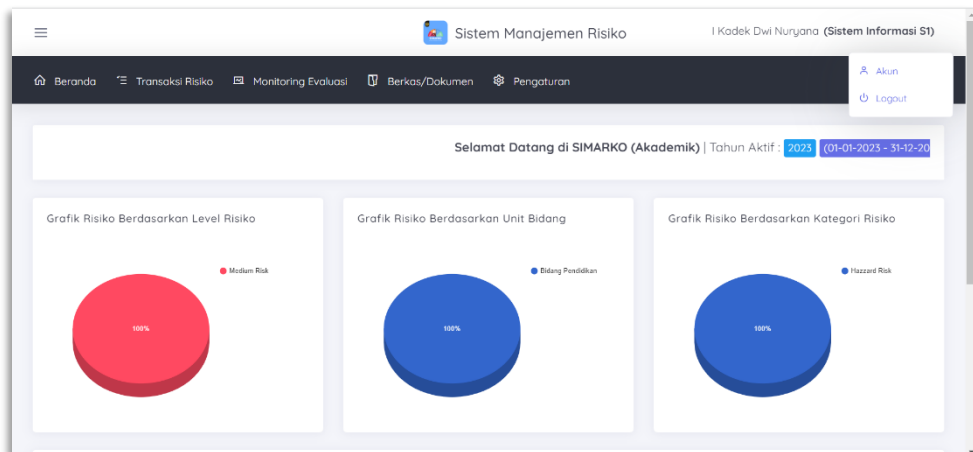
Sistem Manajemen Risiko

I Kadek Dwi Nuryana (Sistem Informasi S1)

Akun

Logout

Beranda Transaksi Risiko Monitoring Evaluasi Berkas/Dokumen Pengaturan

Selamat Datang di SIMARKO (Akademik) | Tahun Aktif : 2023 (01-01-2023 - 31-12-20

Grafik Risiko Berdasarkan Level Risiko

Medium Risk

100%

Grafik Risiko Berdasarkan Unit Bidang

Bidang Pendidikan

100%

Grafik Risiko Berdasarkan Kategori Risiko

Hazzard Risk

100%